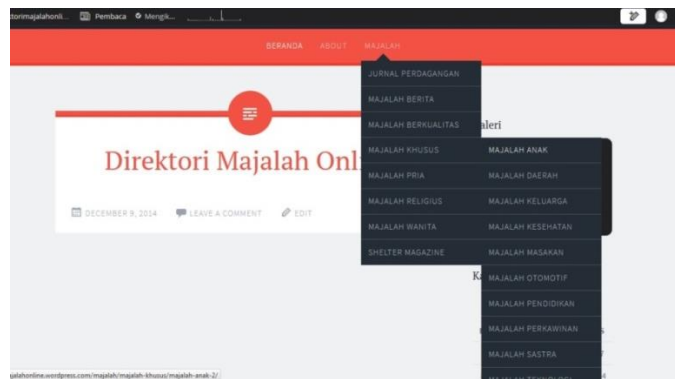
torimajalahonli... Pembaca Mengik...

BERANDA ABOUT MAJALAH

JURNAL PERDAGANGAN
MAJALAH BERITA
MAJALAH BERKUALITAS
MAJALAH KHUSUS
MAJALAH PRIA
MAJALAH RELIGIUS
MAJALAH WANITA
SHELTER MAGAZINE

MAJALAH ANAK
MAJALAH DAERAH
MAJALAH KELUARGA
MAJALAH KESEHATAN
MAJALAH MASAKAN
MAJALAH OTOMOTIF
MAJALAH PENDIDIKAN
MAJALAH PERKAWINAN
MAJALAH SASTRA

Direktori Majalah Onl

aleri

K

DECEMBER 9, 2014 LEAVE A COMMENT EDIT

alahonline.wordpress.com/majalah/majalah-khusus/majalah-anak-2/